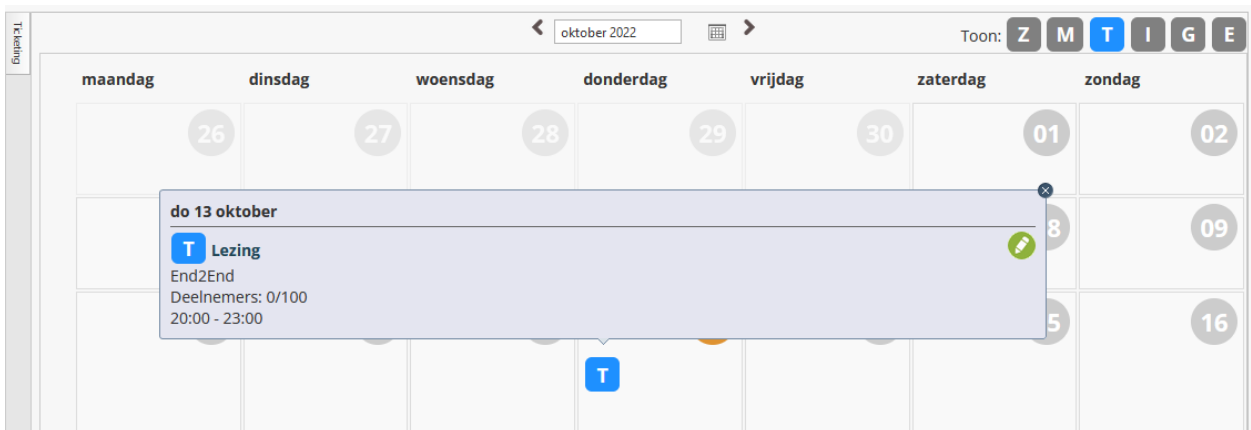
Ticketing

oktober 2022

Toon: Z M T I G E

| maandag | dinsdag | woensdag | donderdag | vrijdag | zaterdag | zondag |
|---|---|---|---|---|---|---|
| 26 | 27 | 28 | 29 | 30 | 01 | 02 |
| | | | | | 8 | 09 |
| | | | T | | 5 | 16 |

do 13 oktober

T Lezing

End2End

Deelnemers: 0/100

20:00 - 23:00